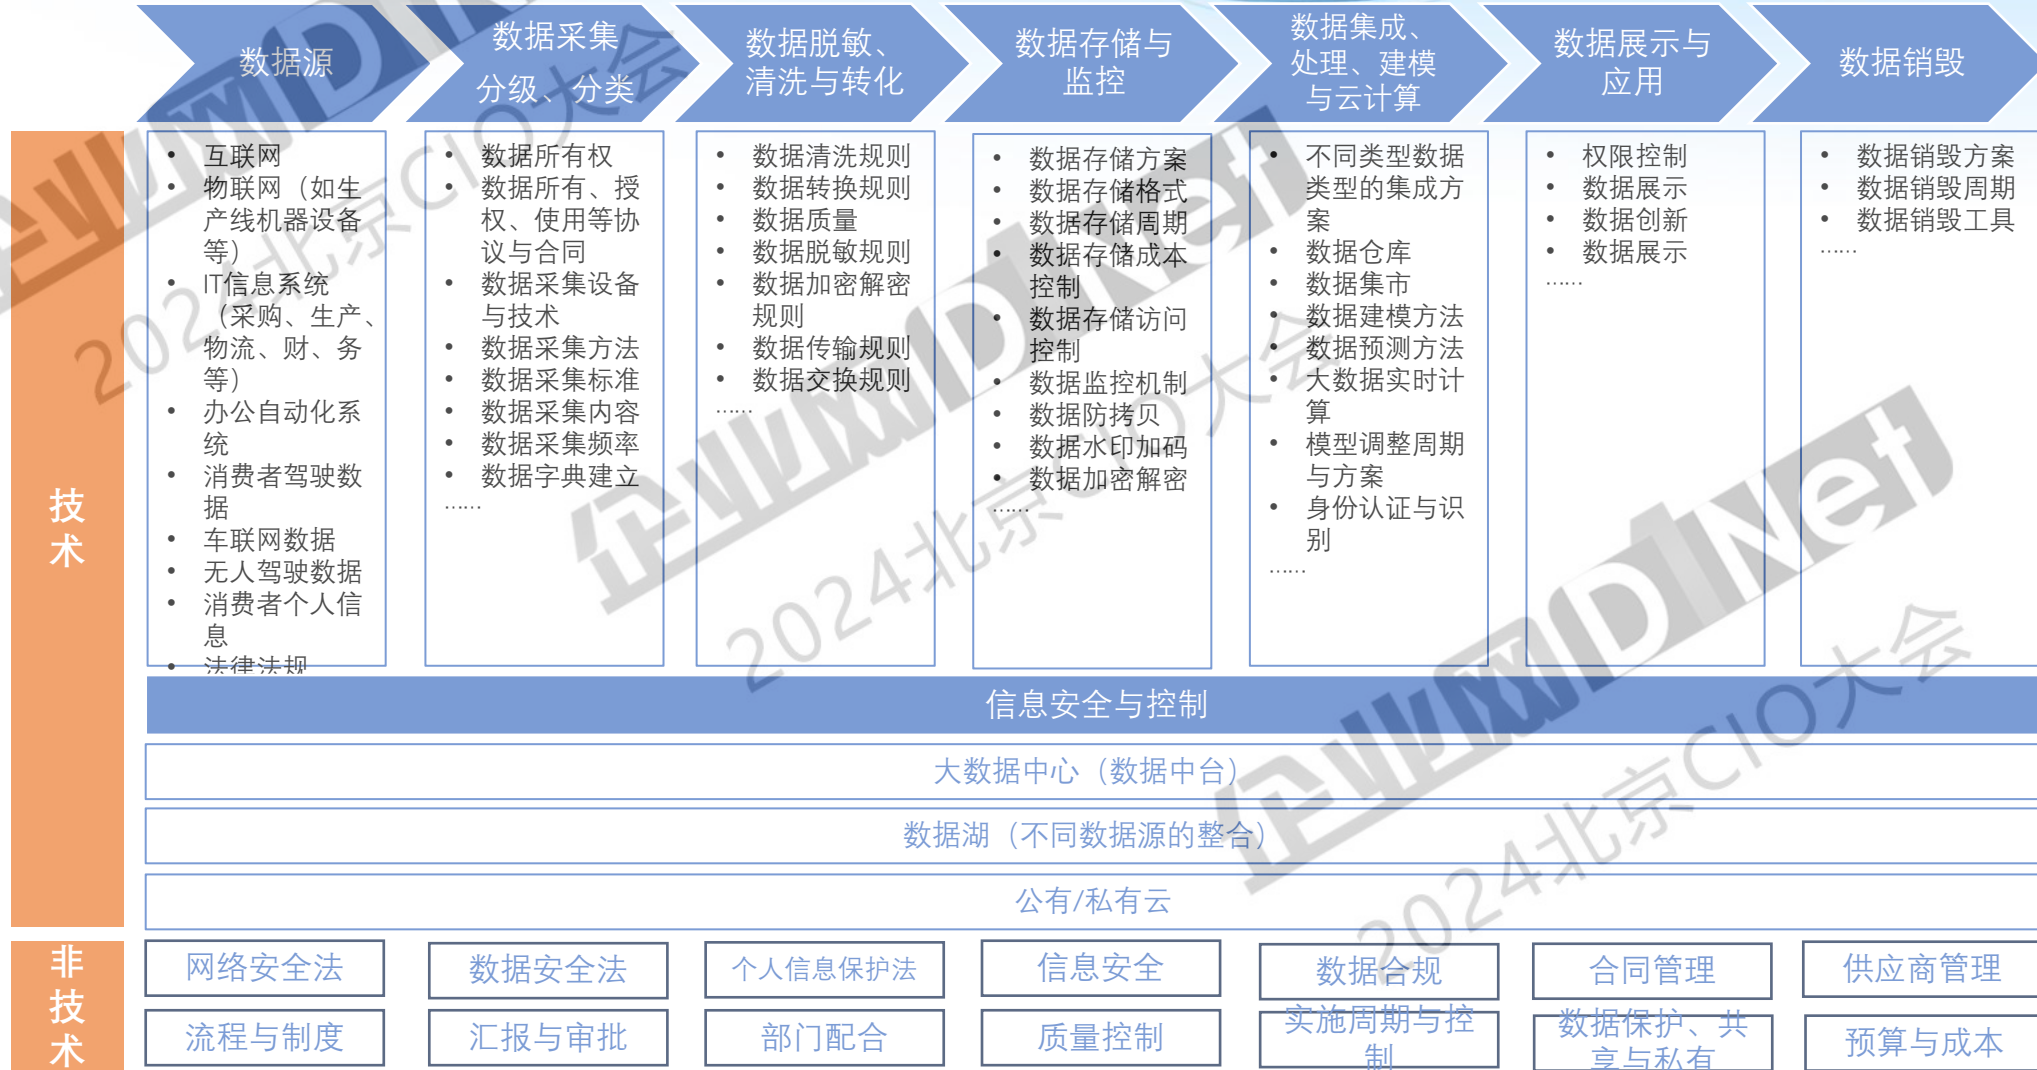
数据源

数据采集分级、分类

数据脱敏、清洗与转化

数据存储与监控

数据集成、处理、建模与云计算

数据展示与应用

数据销毁

技术

• 互联网
• 物联网（如生产线机器设备等）
• IT信息系统（采购、生产、物流、财、务等）
• 办公自动化系统
• 消费者驾驶数据
• 车联网数据
• 无人驾驶数据
• 消费者个人信息
• 法律法规

• 数据所有权
• 数据所有、授权、使用等协议与合同
• 数据采集设备与技术
• 数据采集方法
• 数据采集标准
• 数据采集内容
• 数据采集频率
• 数据字典建立
……

• 数据清洗规则
• 数据转换规则
• 数据质量
• 数据脱敏规则
• 数据加密解密规则
• 数据传输规则
• 数据交换规则
……

• 数据存储方案
• 数据存储格式
• 数据存储周期
• 数据存储成本控制
• 数据存储访问控制
• 数据监控机制
• 数据防拷贝
• 数据水印加码
• 数据加密解密
……

• 不同类型数据类型的集成方案
• 数据仓库
• 数据集市
• 数据建模方法
• 数据预测方法
• 大数据实时计算
• 模型调整周期与方案
• 身份认证与识别
……

• 权限控制
• 数据展示
• 数据创新
• 数据展示
……

• 数据销毁方案
• 数据销毁周期
• 数据销毁工具
……

信息安全与控制

大数据中心（数据中台）

数据湖（不同数据源的整合）

公有/私有云

非技术

| 网络安全法 | 数据安全法 | 个人信息保护法 | 信息安全 | 数据合规 | 合同管理 | 供应商管理 |
|---|---|---|---|---|---|---|
| 流程与制度 | 汇报与审批 | 部门配合 | 质量控制 | 实施周期与控制 | 数据保护、共享与私有 | 预算与成本 |

企业网D1Net 2024北京CIO大会